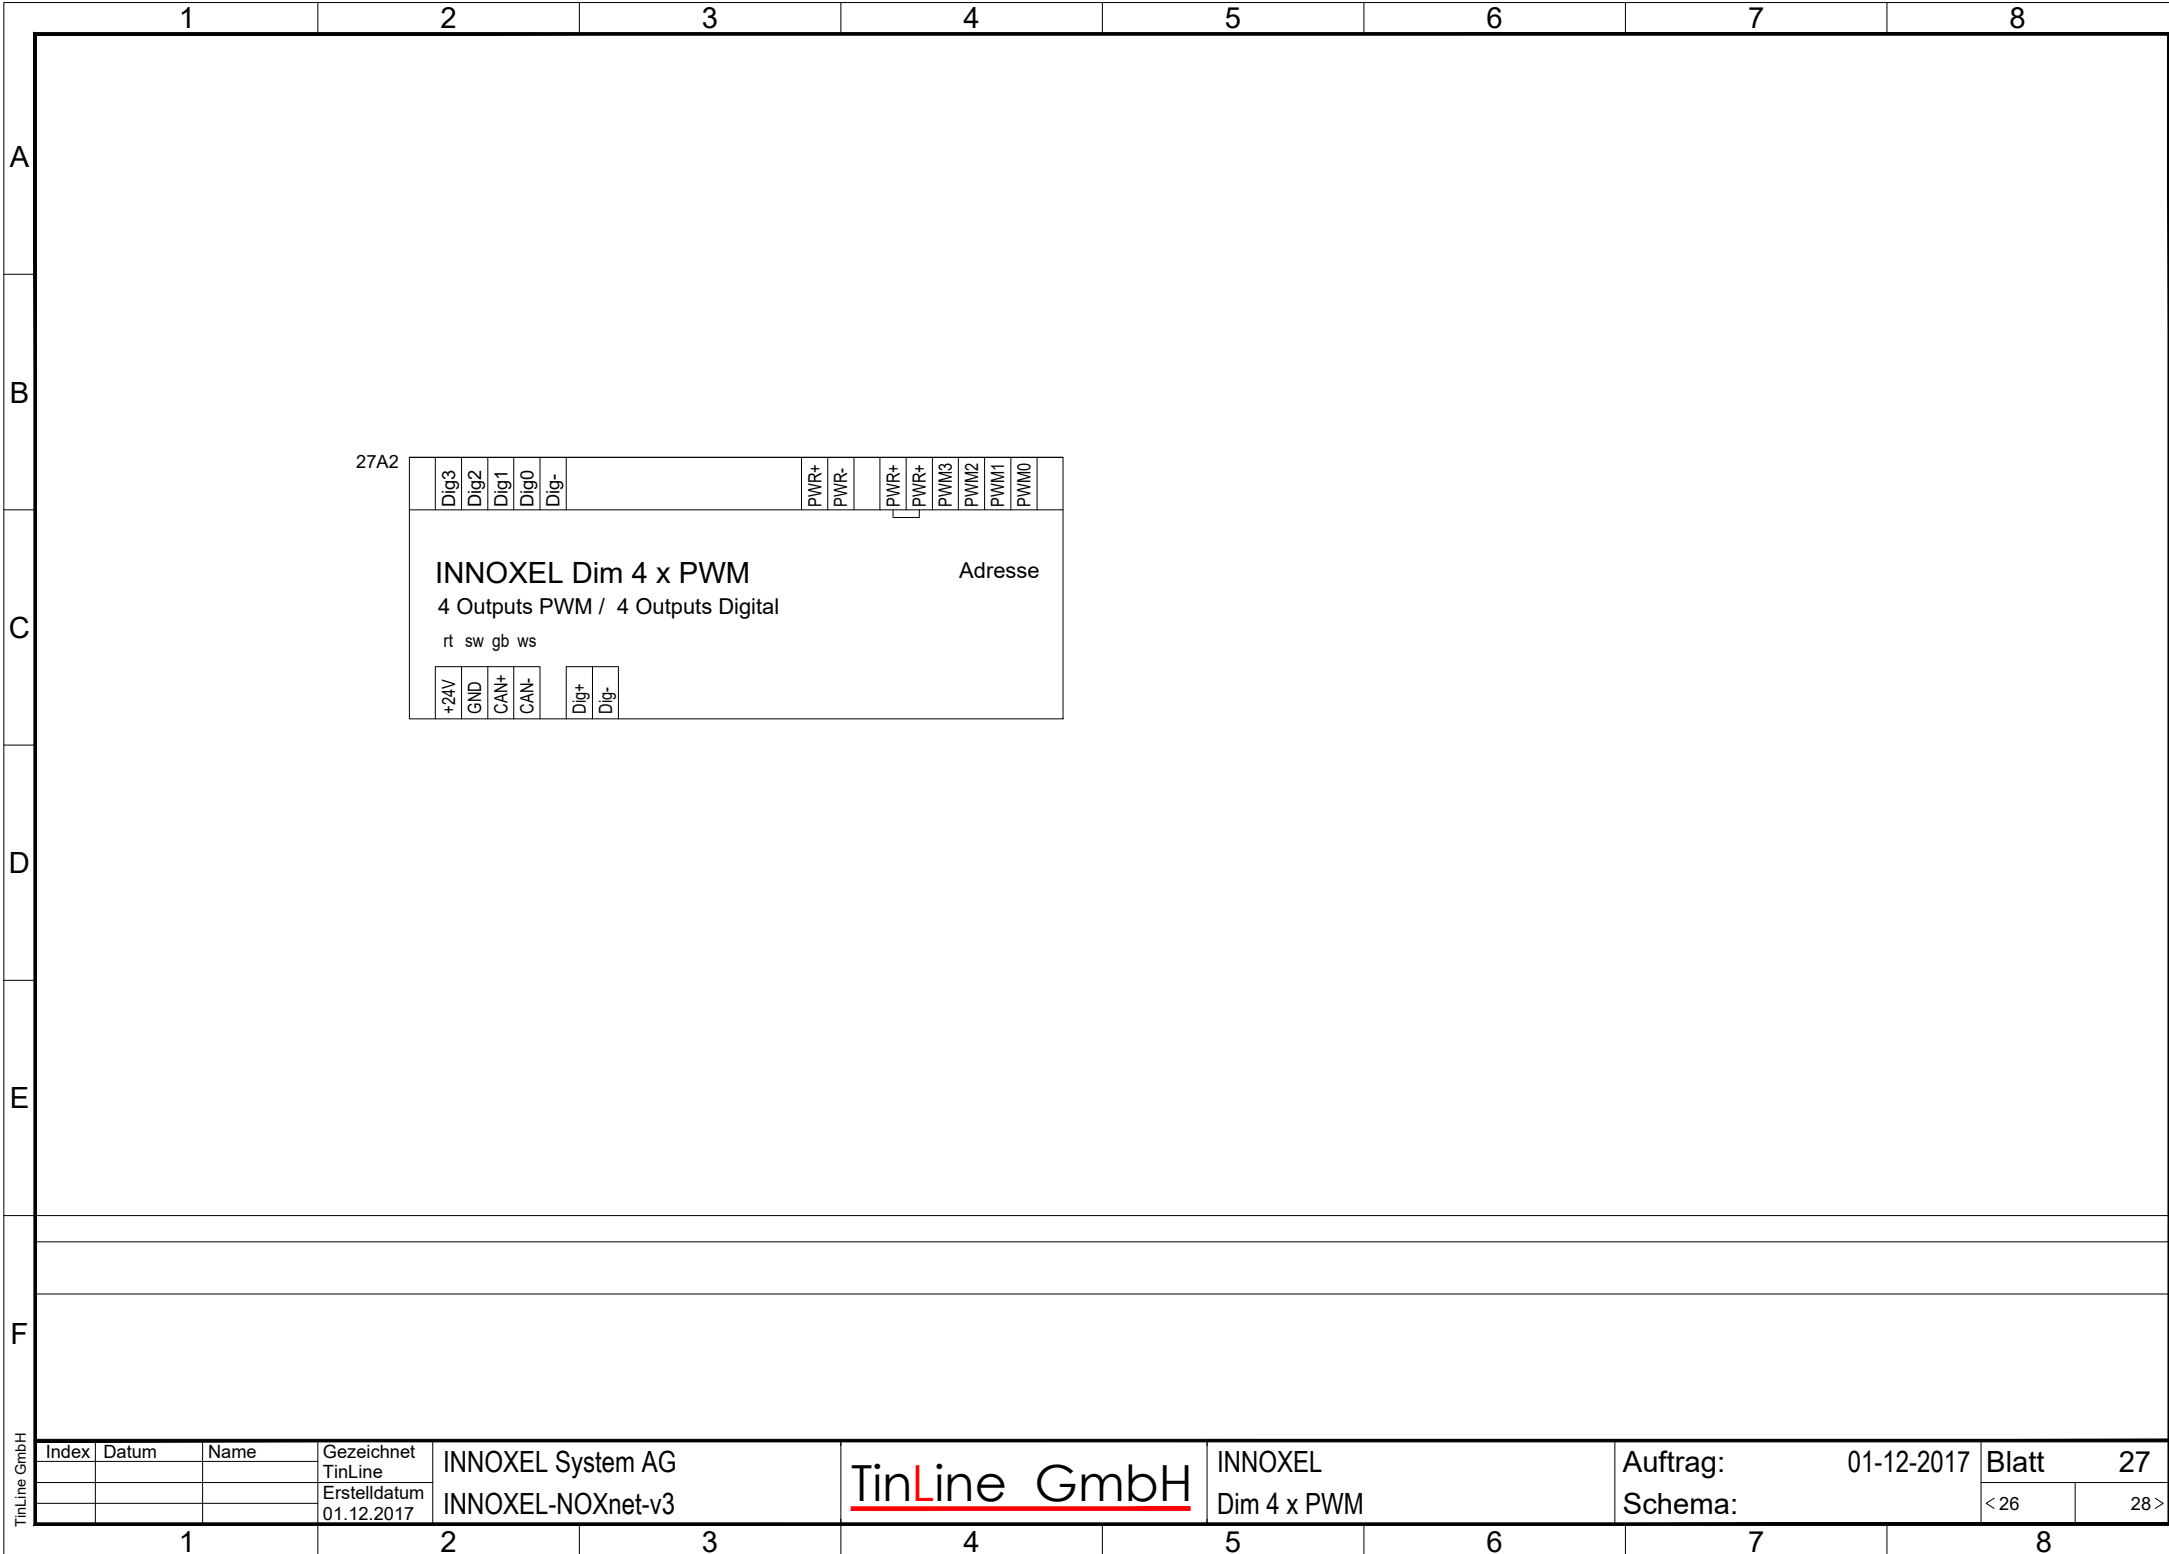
1 2 3 4 5 6 7 8

A
B
C
D
E
F

27A2

Dig3 Dig2 Dig1 Dig0 Dig-

PWR+ PWR-

PWR+ PWR+ PWM3 PWM2 PWM1 PWM0

INNOXEL Dim 4 x PWM

Adresse

4 Outputs PWM / 4 Outputs Digital

rt sw gb ws

+24V GND CAN+ CAN-

Dig+ Dig-

TinLine GmbH

| Index | Datum | Name | Gezeichnet TinLine | INNOXEL System AG |
|---|---|---|---|---|
| | | | Erstelldatum 01.12.2017 | INNOXEL-NOXnet-v3 |

TinLine GmbH

INNOXEL
Dim 4 x PWM

Auftrag: 01-12-2017
Schema:

Blatt 27
< 26
28 >

1 2 3 4 5 6 7 8